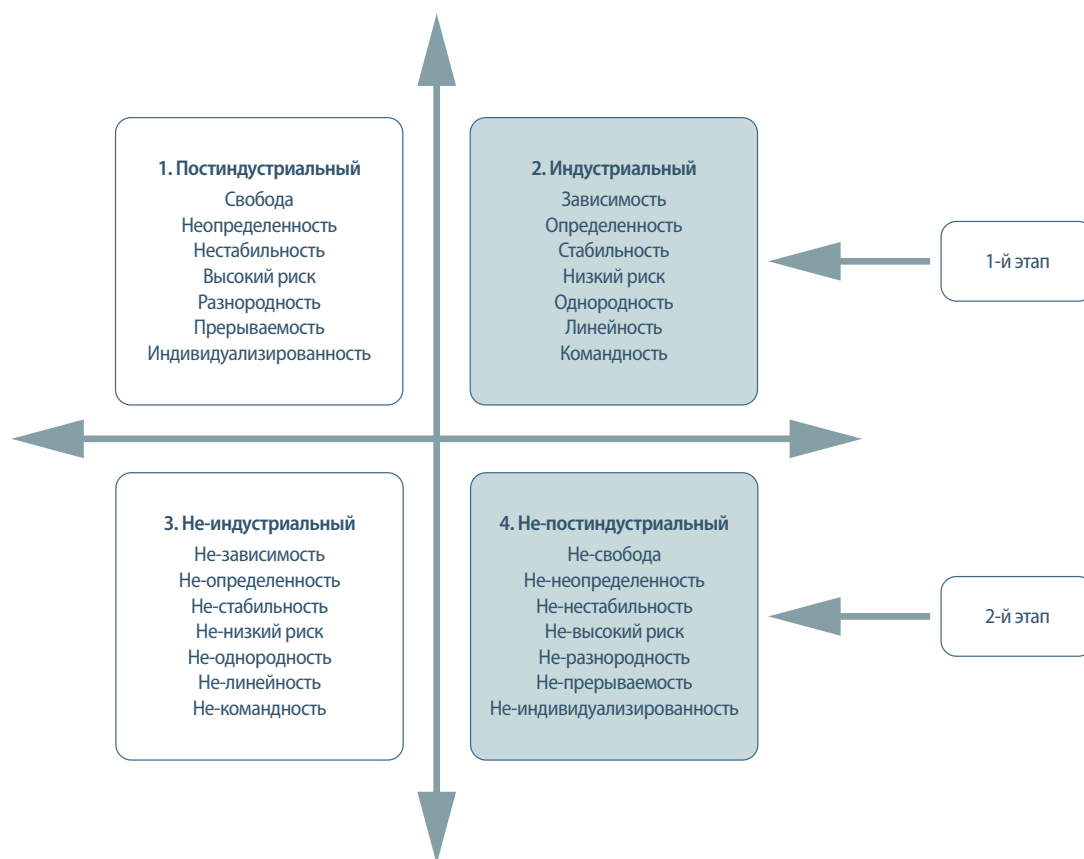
1. Постиндустриальный
Свобода
Неопределенность
Нестабильность
Высокий риск
Разнородность
Прерываемость
Индивидуализированность

2. Индустриальный
Зависимость
Определенность
Стабильность
Низкий риск
Однородность
Линейность
Командность

1-й этап

3. Не-индустриальный
Не-зависимость
Не-определенность
Не-стабильность
Не-низкий риск
Не-однородность
Не-линейность
Не-командность

4. Не-постиндустриальный
Не-свобода
Не-неопределенность
Не-нестабильность
Не-высокий риск
Не-разнородность
Не-прерываемость
Не-индивидуализированность

2-й этап